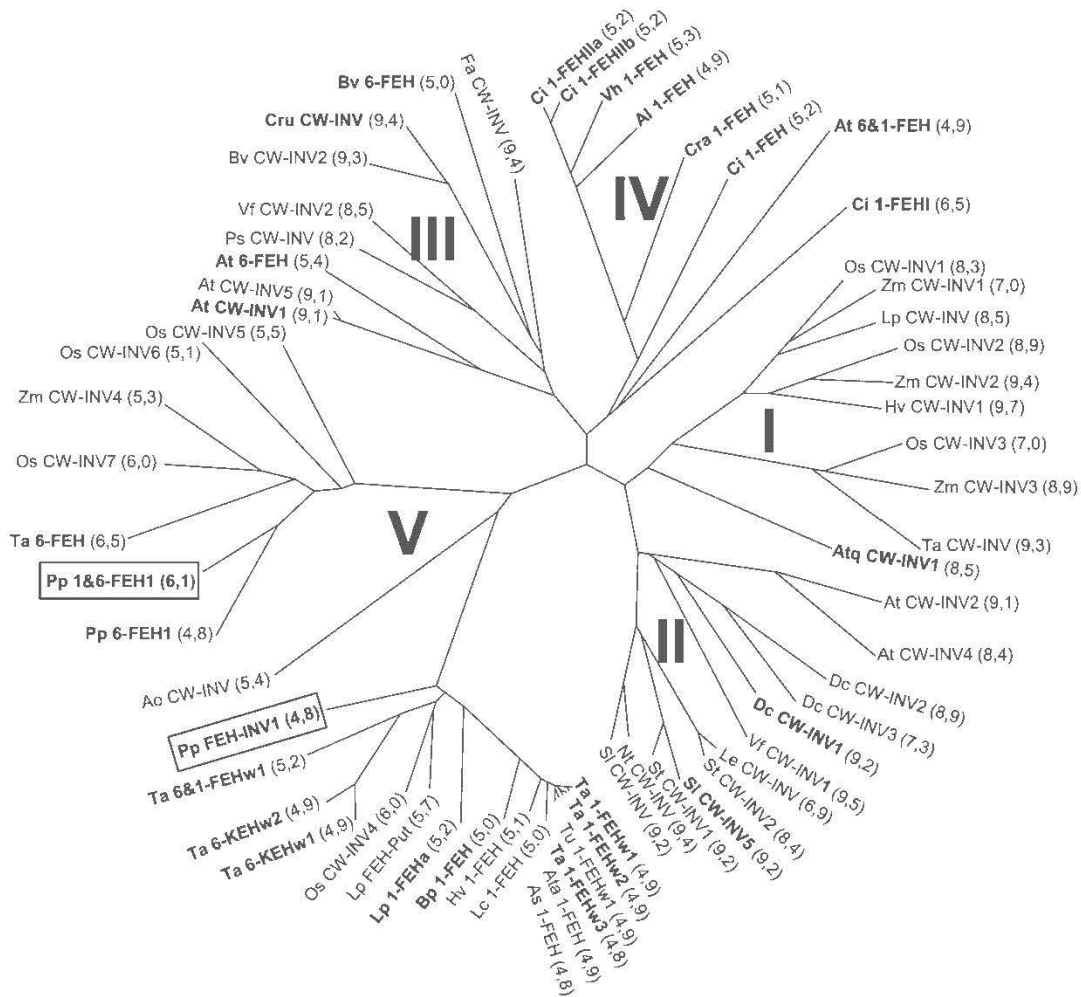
Bv 6-FEH (5,0)
Fa CW-INV (9,4)
Ci 1-FEHIIa (5,2)
Ci 1-FEHIIb (5,2)
Vh 1-FEH (5,3)
Al 1-FEH (4,9)
Cra 1-FEH (5,1)
Ci 1-FEH (5,2)
At 6&1-FEH (4,9)
Cru CW-INV (9,4)
Bv CW-INV2 (9,3)
IV
Ci 1-FEHI (6,5)
Vf CW-INV2 (8,5)
Ps CW-INV (8,2)
III
At 6-FEH (5,4)
At CW-INV5 (9,1)
At CW-INV1 (9,1)
Os CW-INV5 (5,5)
Os CW-INV6 (5,1)
Os CW-INV1 (8,3)
Zm CW-INV1 (7,0)
Lp CW-INV (8,5)
Os CW-INV2 (8,9)
Zm CW-INV2 (9,4)
Hv CW-INV1 (9,7)
Zm CW-INV4 (5,3)
I
Os CW-INV3 (7,0)
Os CW-INV7 (6,0)
Zm CW-INV3 (8,9)
V
Ta 6-FEH (6,5)
Ta CW-INV (9,3)
Atq CW-INV1 (8,5)
Pp 1&6-FEH1 (6,1)
At CW-INV2 (9,1)
Pp 6-FEH1 (4,8)
II
At CW-INV4 (8,4)
Ao CW-INV (5,4)
Dc CW-INV2 (8,9)
Dc CW-INV3 (7,3)
Pp FEH-INV1 (4,8)
Dc CW-INV1 (9,2)
Ta 6&1-FEHw1 (5,2)
Vf CW-INV1 (9,5)
Le CW-INV (6,9)
St CW-INV2 (8,4)
Sl CW-INV5 (9,2)
St CW-INV1 (9,2)
Nt CW-INV (9,4)
Sl CW-INV (9,2)
Ta 6-KEHw2 (4,9)
Ta 6-KEHw1 (4,9)
Os CW-INV4 (6,0)
Lp FEH-Put (5,7)
Lp 1-FEHa (5,2)
Bp 1-FEH (5,0)
Hv 1-FEH (5,1)
Lc 1-FEH (5,0)
Ta 1-FEHw1 (4,9)
Ta 1-FEHw2 (4,9)
Tu 1-FEHw1 (4,9)
Ta 1-FEHw3 (4,8)
Ata 1-FEH (4,9)
As 1-FEH (4,8)